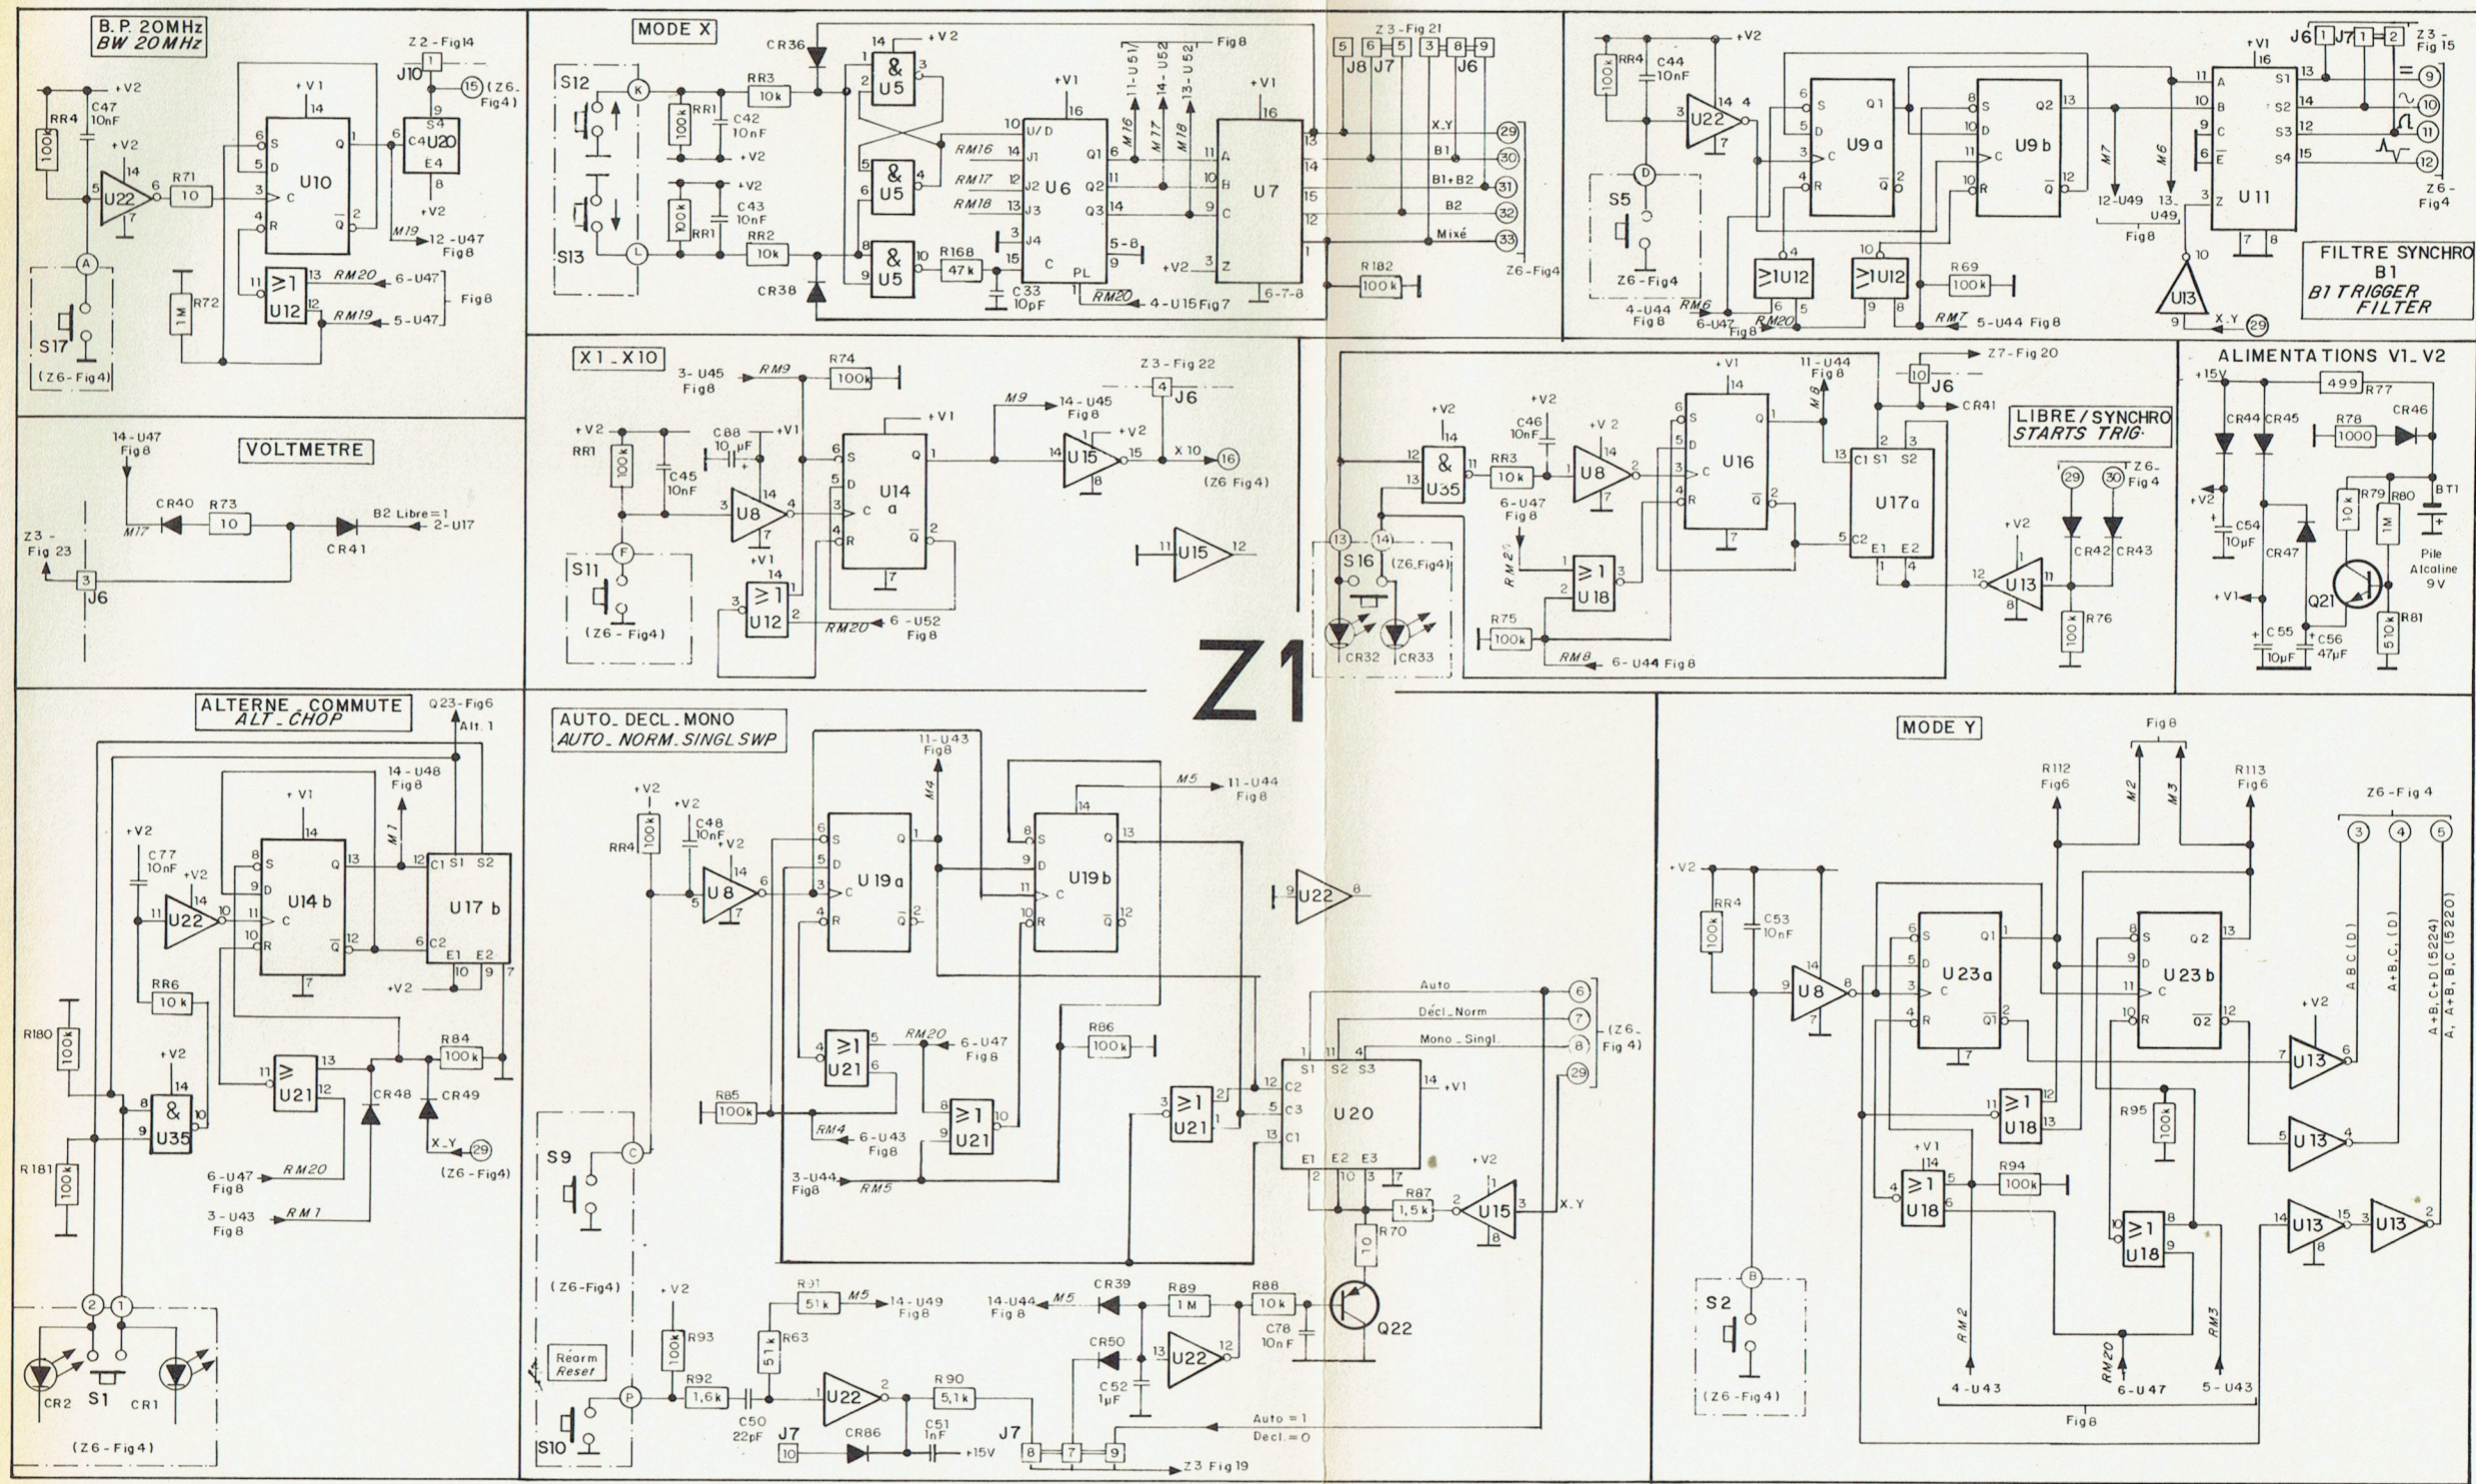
B.P. 20MHz
BW 20MHz

Z2 - Fig14
J10
1
15 (Z6-Fig4)
+V2
RR4
100k
C47
10nF
+V2
U22
R71
10
+V1
U10
S4
C4 U20
E4
+V2
M19
12 - U47
Fig8
R72
1M
U12
RM20
6 - U47
RM19
5 - U47
Fig8
A
S17
(Z6-Fig4)

MODE X

CR36
+V2
U5
S12
K
RR3
10k
RR1
100k
C42
10nF
+V2
U5
RM16
RM17
RM18
U6
+V1
M16
M17
M18
11 - U51
14 - U52
13 - U52
Fig8
+V1
U7
+V2
C43
10nF
RR1
100k
S13
L
RR2
10k
U5
R168
47k
C33
10pF
CR38
RM20
4 - U15 Fig7
6-7-8
5-8
PL
+V2

Z3 - Fig 21
5 6 5 3 8 9
J8 J7 J6
X.Y
B1
B1+B2
B2
Mixé
29
30
31
32
33
R182
100k
Z6 - Fig4

+V2
RR4
100k
C44
10nF
U22
D
S5
Z6 - Fig4
U9a
U9b
U12
U12
4 - U44
Fig8
RM6
6 - U47
Fig8
RM20
R69
100k
RM7
5 - U44 Fig8
M7
M6
12 - U49
13 - U49
Fig8
U13
X.Y
29
J6 1 J7 1 2
Z3 - Fig 15
+V1
U11
9
10
11
12
Z6 - Fig4
FILTRE SYNCHRO
B1
B1 TRIGGER
FILTER

X1 - X10

3 - U45
Fig8
RM9
R74
100k
Z3 - Fig 22
4
J6
+V2
RR1
100k
C45
10nF
C88
10μF
+V1
+V1
U14
a
U8
M9
14 - U45
Fig8
+V2
U15
X 10
16
(Z6 Fig4)
F
S11
(Z6 - Fig4)
+V1
U12
RM20
6 - U52
Fig8
U15

+V1
11 - U44
Fig8
M8
J6
Z7 - Fig 20
CR41
+V2
U35
+V2
C46
10nF
+V2
RR3
10k
U8
U16
U17a
6 - U47
Fig8
RM2
U18
R75
100k
RM8
6 - U44 Fig8
13
14
S16
(Z6 Fig4)
CR32
CR33
LIBRE / SYNCHRO
STARTS TRIG.
29
30
Z6 - Fig4
+V2
CR42
CR43
U13
R76
100k

ALIMENTATIONS V1 - V2
+15V
R77
499
CR44
CR45
R78
1000
CR46
+V2
C54
10μF
CR47
R79
10k
R80
1M
BT1
Pile Alcaline 9V
+V1
C55
10μF
C56
47μF
Q21
R81
510k

VOLTMETRE

14 - U47
Fig8
CR40
R73
10
M17
CR41
B2 Libre = 1
2 - U17
Z3 - Fig 23
3
J6

Z1

ALTERNE - COMMUTE
ALT - CHOP
Q23 - Fig6
Alt. 1
+V1
14 - U48
Fig8
M1
U14 b
U17 b
+V2
C77
10nF
+V2
U22
RR6
10k
+V2
R180
100k
R181
100k
+V2
U35
U21
R84
100k
CR48
CR49
X - Y
29
(Z6 - Fig4)
6 - U47
Fig8
RM20
3 - U43
Fig8
RM1
2
1
CR2
S1
CR1
(Z6 - Fig4)

AUTO - DECL - MONO
AUTO - NORM. SINGL SWP
+V2
+V2
RR4
100k
C48
10nF
+V2
U8
11 - U43
Fig8
M4
U19a
M5
11 - U44
Fig8
U19b
U22
U21
RM20
6 - U47
Fig8
R86
100k
R85
100k
RM4
6 - U43
Fig8
U21
3 - U44
Fig8
RM5
U21
Auto
Decl - Norm
Mono - Singl
6
7
8
29
(Z6 - Fig 4)
U20
+V1
+V2
R87
1,5k
U15
X.Y
R70
10
S9
C
(Z6-Fig4)
+V2
R93
100k
R91
51k
M5
14 - U49
Fig8
R63
51k
14 - U44
Fig8
M5
CR39
R89
1M
R88
10k
Q22
C78
10nF
CR50
U22
C52
1μF
Rearm
Reset
S10
P
R92
1,6k
C50
22pF
U22
R90
5,1k
CR86
C51
1nF
+15V
J7
10
J7
8
7
9
Auto = 1
Decl. = 0
Z3 Fig 19

MODE Y

Fig8
R112
Fig6
M2
M3
R113
Fig6
Z6 - Fig 4
3
4
5
+V2
RR4
100k
C53
10nF
U8
U23a
U23b
+V2
U13
A B C (D)
A + B, C, (D)
A + B, C + D (5224)
A, A + B, B, C (5220)
U18
R95
100k
+V1
U18
R94
100k
U13
U18
U13
U13
B
S2
(Z6 - Fig4)
RM2
4 - U43
RM20
6 - U47
RM3
5 - U43
Fig8